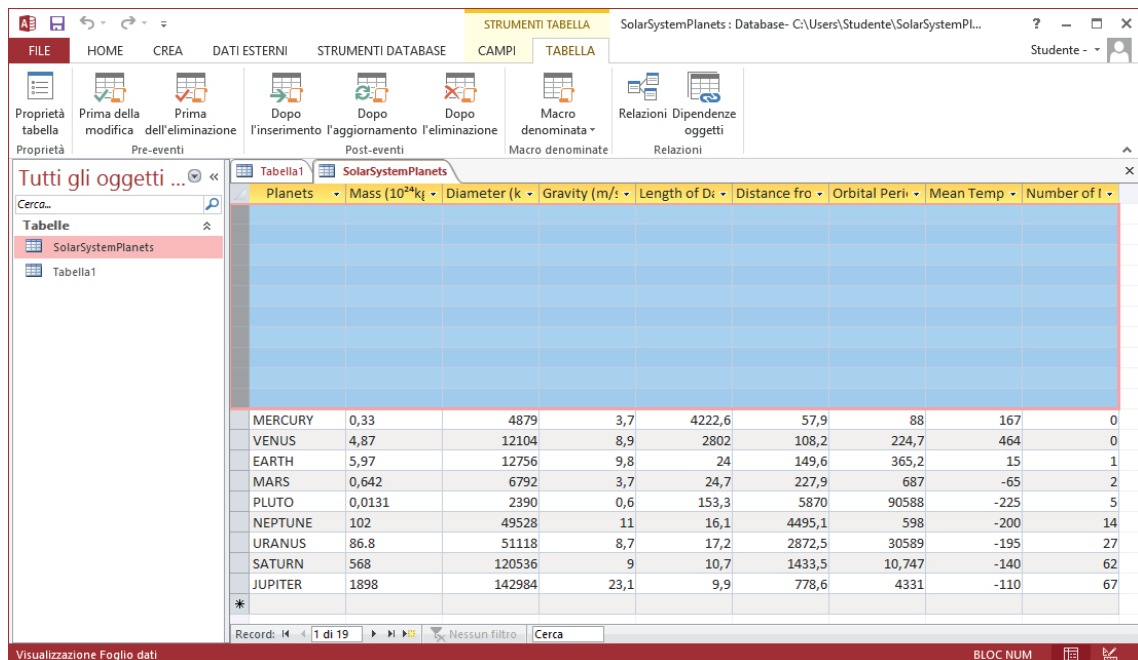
STRUMENTI TABELLA SolarSystemPlanets : Database- C:\Users\Studente\SolarSystemPl... ? – □ ×

FILE HOME CREA DATI ESTERNI STRUMENTI DATABASE CAMPI TABELLA Studente -

Proprietà tabella
Proprietà

Prima della modifica
Prima dell'eliminazione
Pre-eventi

Dopo l'inserimento
Dopo l'aggiornamento
Dopo l'eliminazione
Post-eventi

Macro denominate
Macro denominate

Relazioni
Dipendenze oggetti
Relazioni

Tutti gli oggetti ... «
Cerca...
Tabelle
SolarSystemPlanets
Tabella1

Tabella1 SolarSystemPlanets

| Planets | Mass ($10^{24}$kg | Diameter (k | Gravity (m/s | Length of Da | Distance fro | Orbital Peri | Mean Temp | Number of |
|---|---|---|---|---|---|---|---|---|
| MERCURY | 0,33 | 4879 | 3,7 | 4222,6 | 57,9 | 88 | 167 | 0 |
| VENUS | 4,87 | 12104 | 8,9 | 2802 | 108,2 | 224,7 | 464 | 0 |
| EARTH | 5,97 | 12756 | 9,8 | 24 | 149,6 | 365,2 | 15 | 1 |
| MARS | 0,642 | 6792 | 3,7 | 24,7 | 227,9 | 687 | -65 | 2 |
| PLUTO | 0,0131 | 2390 | 0,6 | 153,3 | 5870 | 90588 | -225 | 5 |
| NEPTUNE | 102 | 49528 | 11 | 16,1 | 4495,1 | 598 | -200 | 14 |
| URANUS | 86.8 | 51118 | 8,7 | 17,2 | 2872,5 | 30589 | -195 | 27 |
| SATURN | 568 | 120536 | 9 | 10,7 | 1433,5 | 10,747 | -140 | 62 |
| JUPITER | 1898 | 142984 | 23,1 | 9,9 | 778,6 | 4331 | -110 | 67 |
| * | | | | | | | | |

Record: 1 di 19 Nessun filtro Cerca

Visualizzazione Foglio dati BLOC NUM